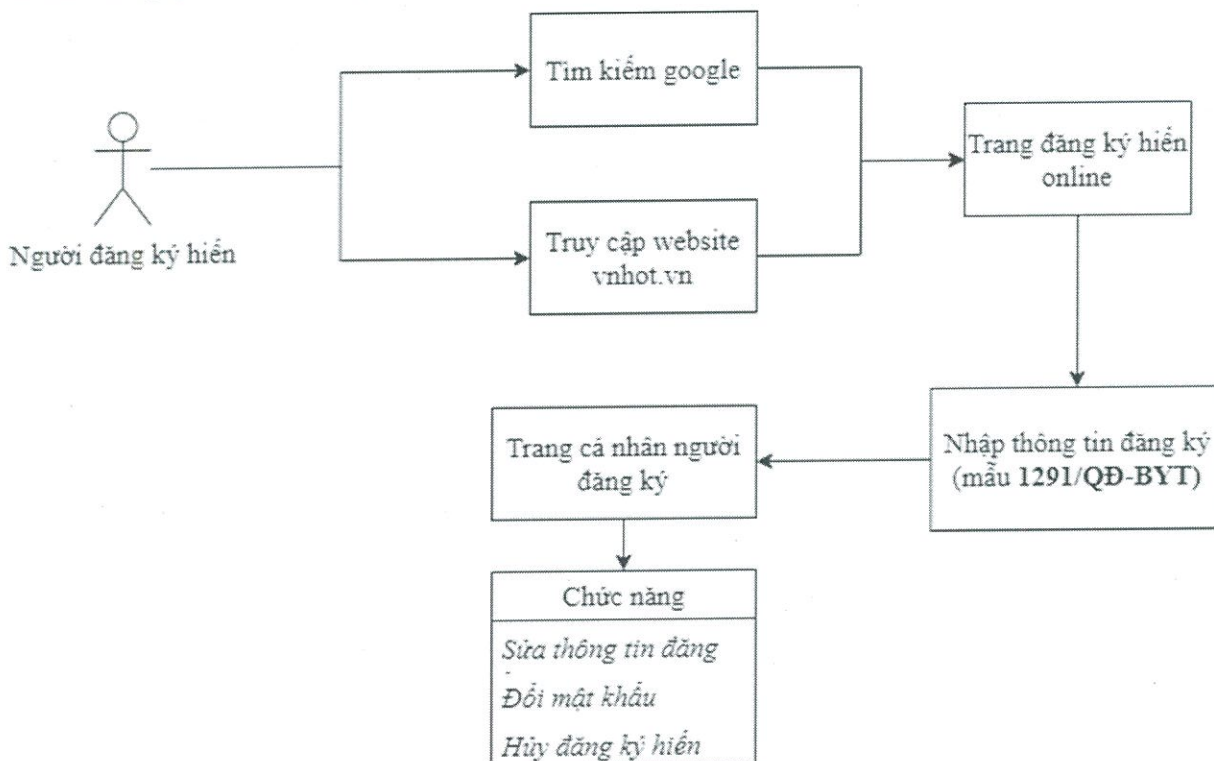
Người đăng ký hiến

Tìm kiếm google

Truy cập website vnhot.vn

Trang đăng ký hiến online

Nhập thông tin đăng ký (mẫu **1291/QĐ-BYT**)

Trang cá nhân người đăng ký

Chức năng

*Sửa thông tin đăng*

*Đổi mật khẩu*

*Hủy đăng ký hiến*